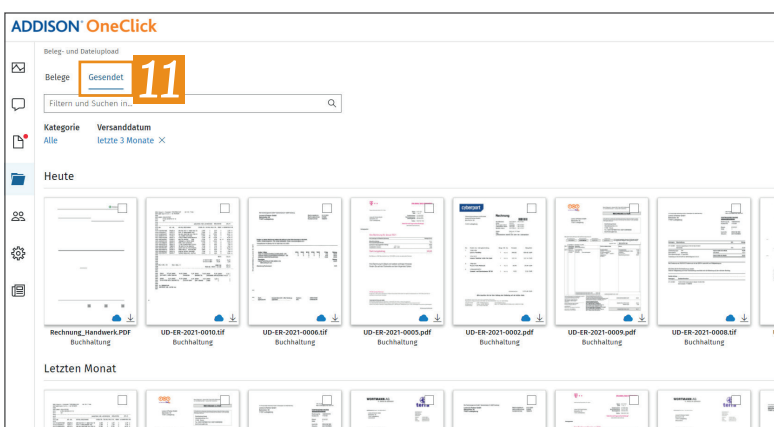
ADDISON® OneClick

Beleg- und Dateiupload

Belege Gesendet 11

Filtern und Suchen in...

Kategorie
Alle

Versanddatum
letzte 3 Monate ×

Heute

Rechnung_Handwerk.PDF
Buchhaltung

UD-ER-2021-0010.tif
Buchhaltung

UD-ER-2021-0006.tif
Buchhaltung

UD-ER-2021-0005.pdf
Buchhaltung

UD-ER-2021-0002.pdf
Buchhaltung

UD-ER-2021-0009.pdf
Buchhaltung

UD-ER-2021-0008.tif
Buchhaltung

Letzten Monat